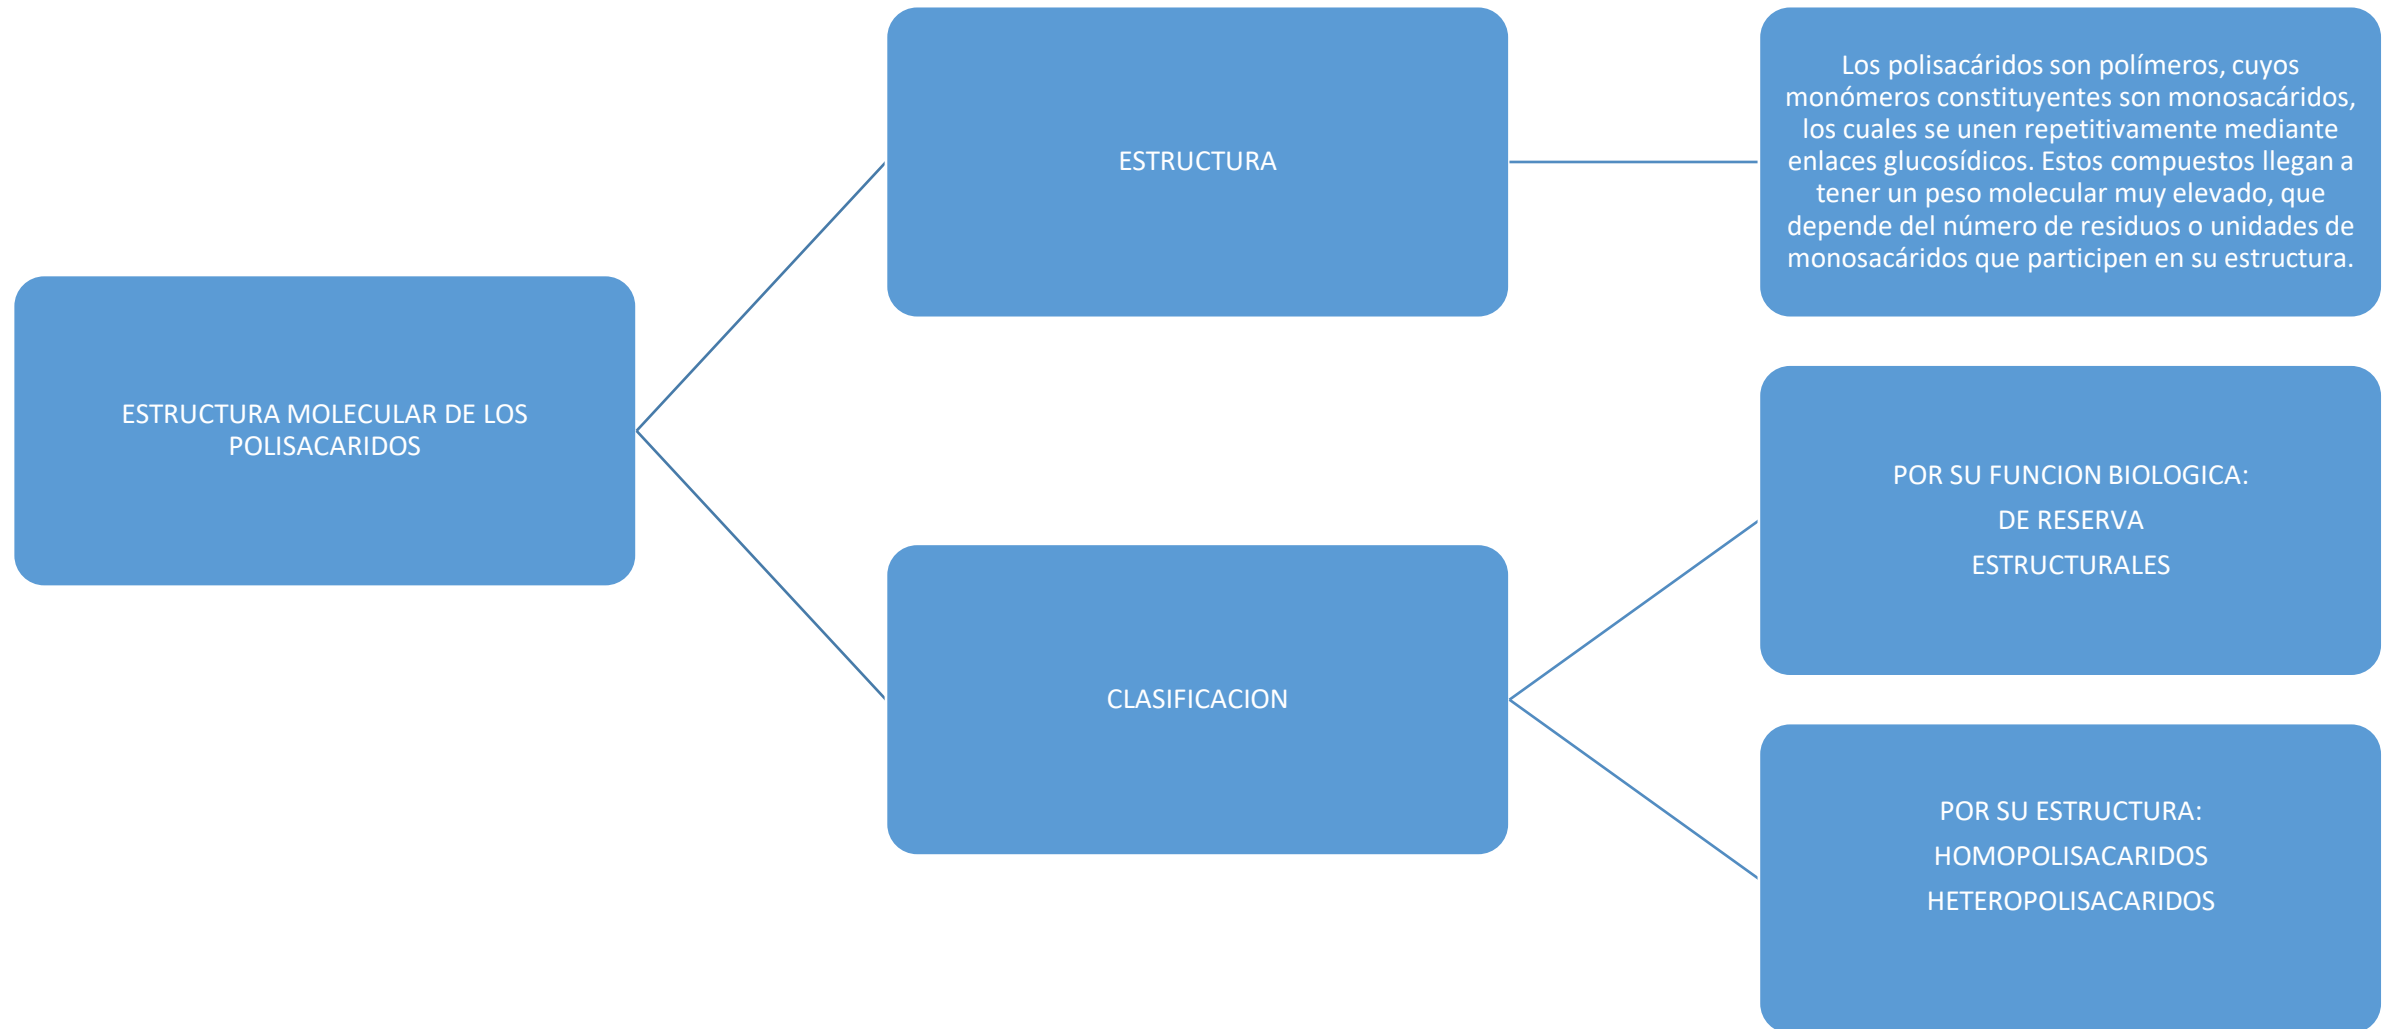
ESTRUCTURA MOLECULAR DE LOS POLISACARIDOS

ESTRUCTURA

Los polisacáridos son polímeros, cuyos monómeros constituyentes son monosacáridos, los cuales se unen repetitivamente mediante enlaces glucosídicos. Estos compuestos llegan a tener un peso molecular muy elevado, que depende del número de residuos o unidades de monosacáridos que participen en su estructura.

CLASIFICACION

POR SU FUNCION BIOLOGICA:
DE RESERVA
ESTRUCTURALES

POR SU ESTRUCTURA:
HOMOPOLISACARIDOS
HETEROPOLISACARIDOS